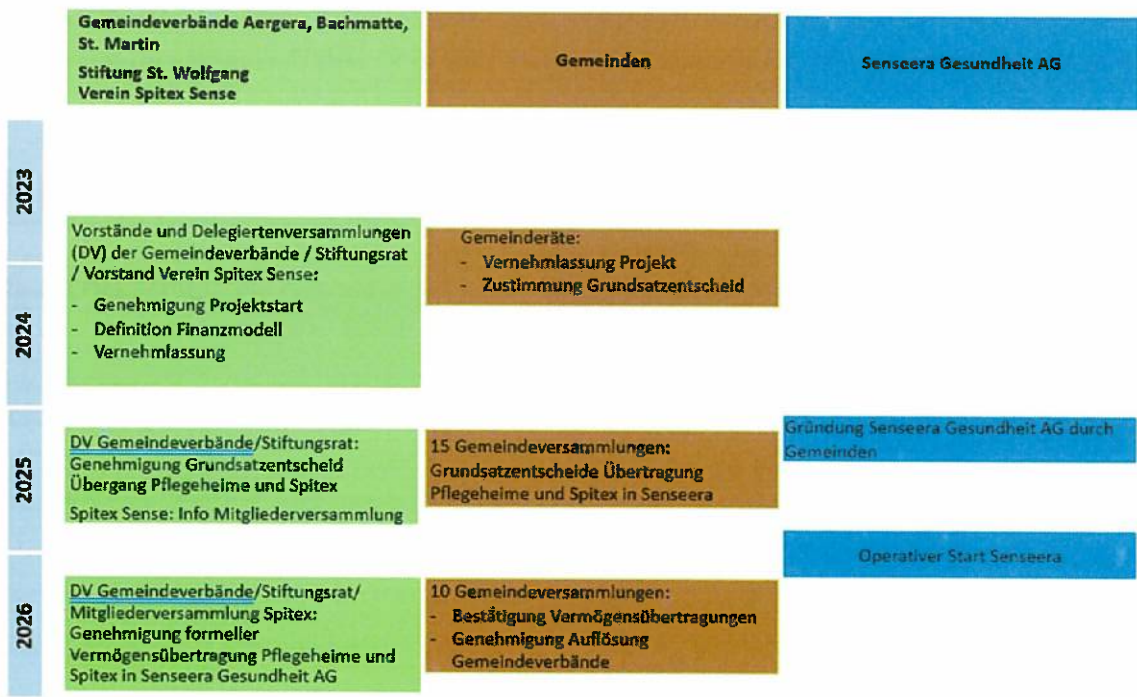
Gemeindeverbände Aergera, Bachmatte, St. Martin

Stiftung St. Wolfgang
Verein Spitex Sense

Gemeinden

Senseera Gesundheit AG

2023

2024

Vorstände und Delegiertenversammlungen (DV) der Gemeindeverbände / Stiftungsrat / Vorstand Verein Spitex Sense:

- Genehmigung Projektstart
- Definition Finanzmodell
- Vernehmlassung

Gemeinderäte:
- Vernehmlassung Projekt
- Zustimmung Grundsatzentscheid

2025

DV Gemeindeverbände/Stiftungsrat: Genehmigung Grundsatzentscheid Übergang Pflegeheime und Spitex

Spitex Sense: Info Mitgliederversammlung

15 Gemeindeversammlungen: Grundsatzentscheide Übertragung Pflegeheime und Spitex in Senseera

Gründung Senseera Gesundheit AG durch Gemeinden

Operativer Start Senseera

2026

DV Gemeindeverbände/Stiftungsrat/ Mitgliederversammlung Spitex: Genehmigung formeller Vermögensübertragung Pflegeheime und Spitex in Senseera Gesundheit AG

10 Gemeindeversammlungen:
- Bestätigung Vermögensübertragungen
- Genehmigung Auflösung Gemeindeverbände